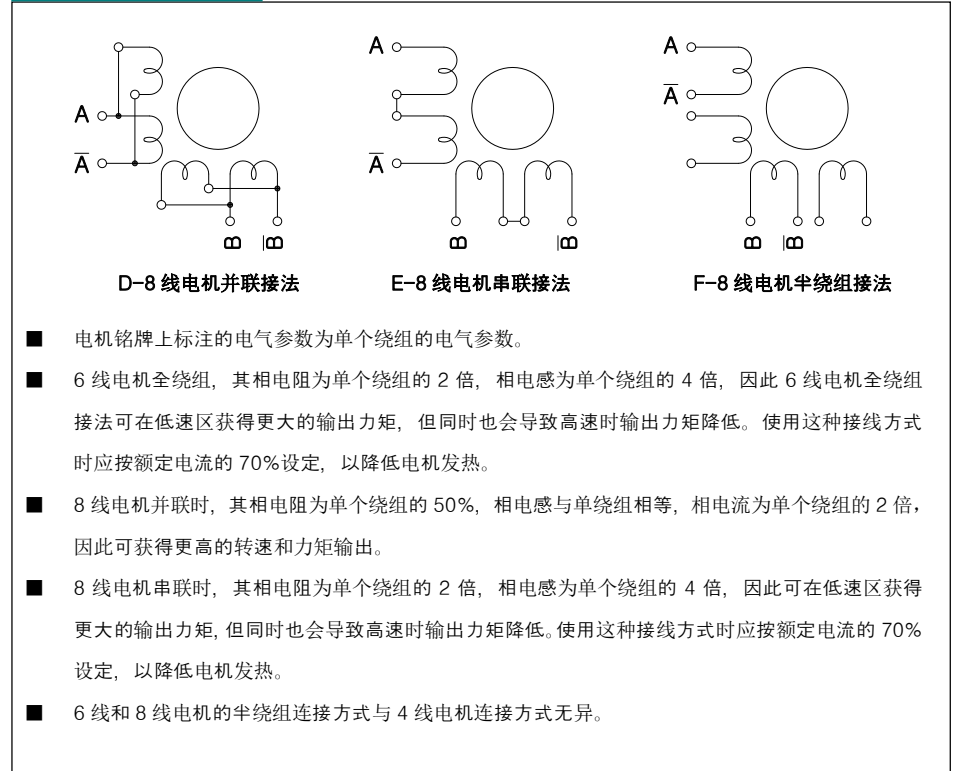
A
$\overline{A}$
B $\overline{B}$

A
$\overline{A}$
B $\overline{B}$

A
$\overline{A}$
B $\overline{B}$

D-8 线电机并联接法　　E-8 线电机串联接法　　F-8 线电机半绕组接法

■ 电机铭牌上标注的电气参数为单个绕组的电气参数。

■ 6 线电机全绕组，其相电阻为单个绕组的 2 倍，相电感为单个绕组的 4 倍，因此 6 线电机全绕组接法可在低速区获得更大的输出力矩，但同时也会导致高速时输出力矩降低。使用这种接线方式时应按额定电流的 70%设定，以降低电机发热。

■ 8 线电机并联时，其相电阻为单个绕组的 50%，相电感与单绕组相等，相电流为单个绕组的 2 倍，因此可获得更高的转速和力矩输出。

■ 8 线电机串联时，其相电阻为单个绕组的 2 倍，相电感为单个绕组的 4 倍，因此可在低速区获得更大的输出力矩，但同时也会导致高速时输出力矩降低。使用这种接线方式时应按额定电流的 70%设定，以降低电机发热。

■ 6 线和 8 线电机的半绕组连接方式与 4 线电机连接方式无异。